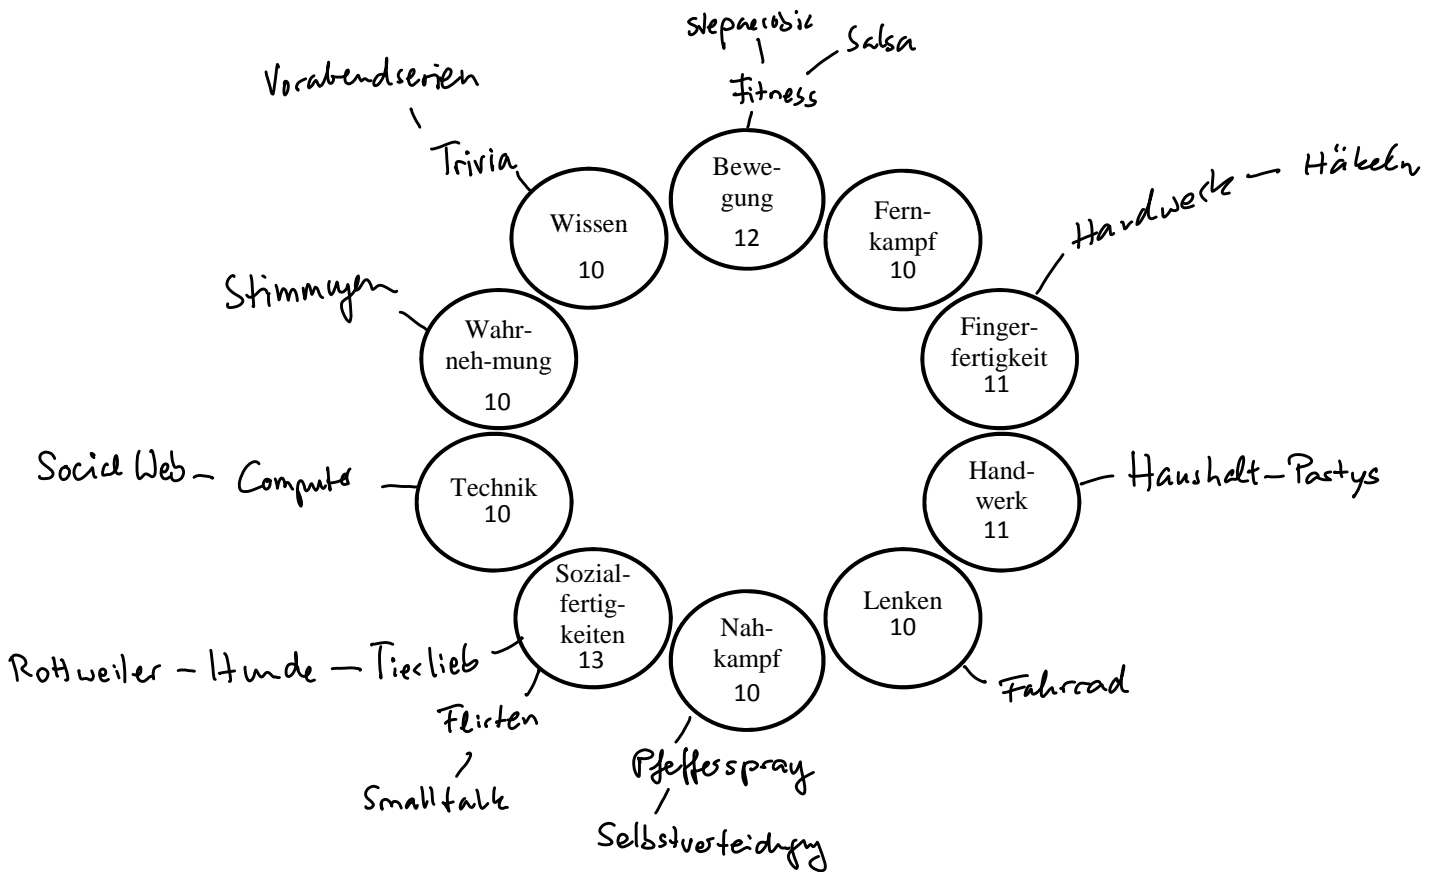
Stepaerobic

Salsa

Fitness

Bewegung 12

Vorabendserien

Trivia

Wissen 10

Fernkampf 10

Hardwerk — Häkeln

Fingerfertigkeit 11

Stimmungen

Wahrnehmung 10

Social Web — Computer

Technik 10

Handwerk 11

Haushalt — Partys

Sozialfertigkeiten 13

Rottweiler — Hunde — Tierlieb

Flirten

Smalltalk

Nahkampf 10

Pfefferspray

Selbstverteidigung

Lenken 10

Fahrrad